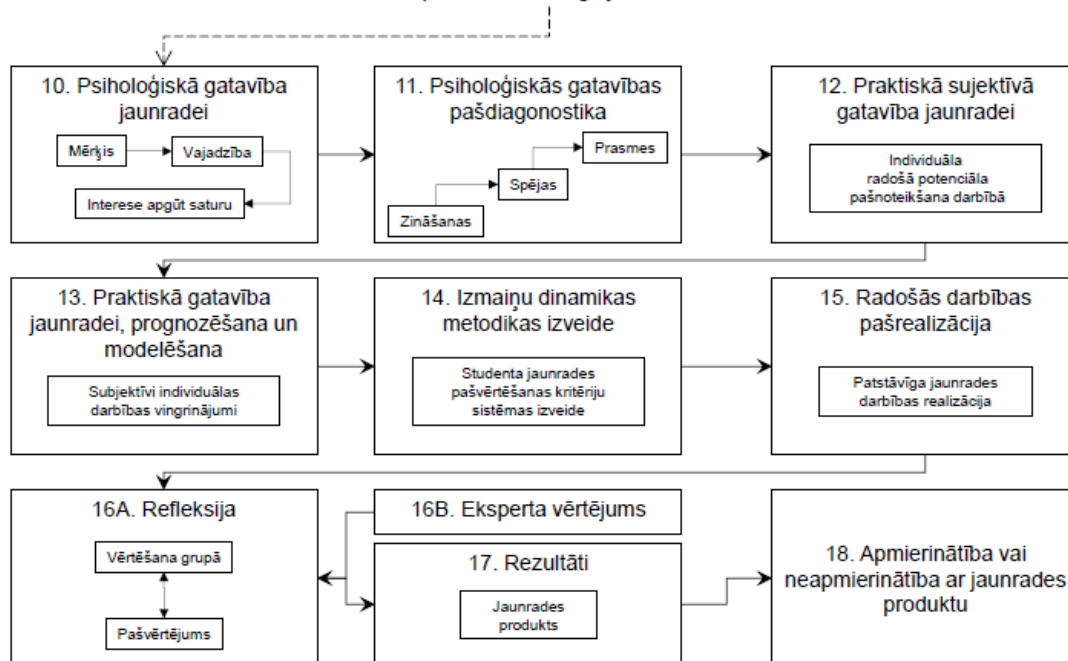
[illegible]

10. Psiholoģiskā gatavība jaunradei

Mērķis

Vajadzība

Interese apgūt saturu

11. Psiholoģiskās gatavības pašdiagnostika

Prasmes

Spējas

Zināšanas

12. Praktiskā sujektīvā gatavība jaunradei

Individuāla radošā potenciāla pašnoteikšana darbībā

13. Praktiskā gatavība jaunradei, prognozēšana un modelēšana

Subjektīvi individuālas darbības vingrinājumi

14. Izmaiņu dinamikas metodikas izveide

Studenta jaunrades pašvērtēšanas kritēriju sistēmas izveide

15. Radošās darbības pašrealizācija

Patstāvīga jaunrades darbības realizācija

16A. Refleksija

Vērtēšana grupā

Pašvērtējums

16B. Eksperta vērtējums

17. Rezultāti

Jaunrades produkts

18. Apmierinātība vai neapmierinātība ar jaunrades produktu